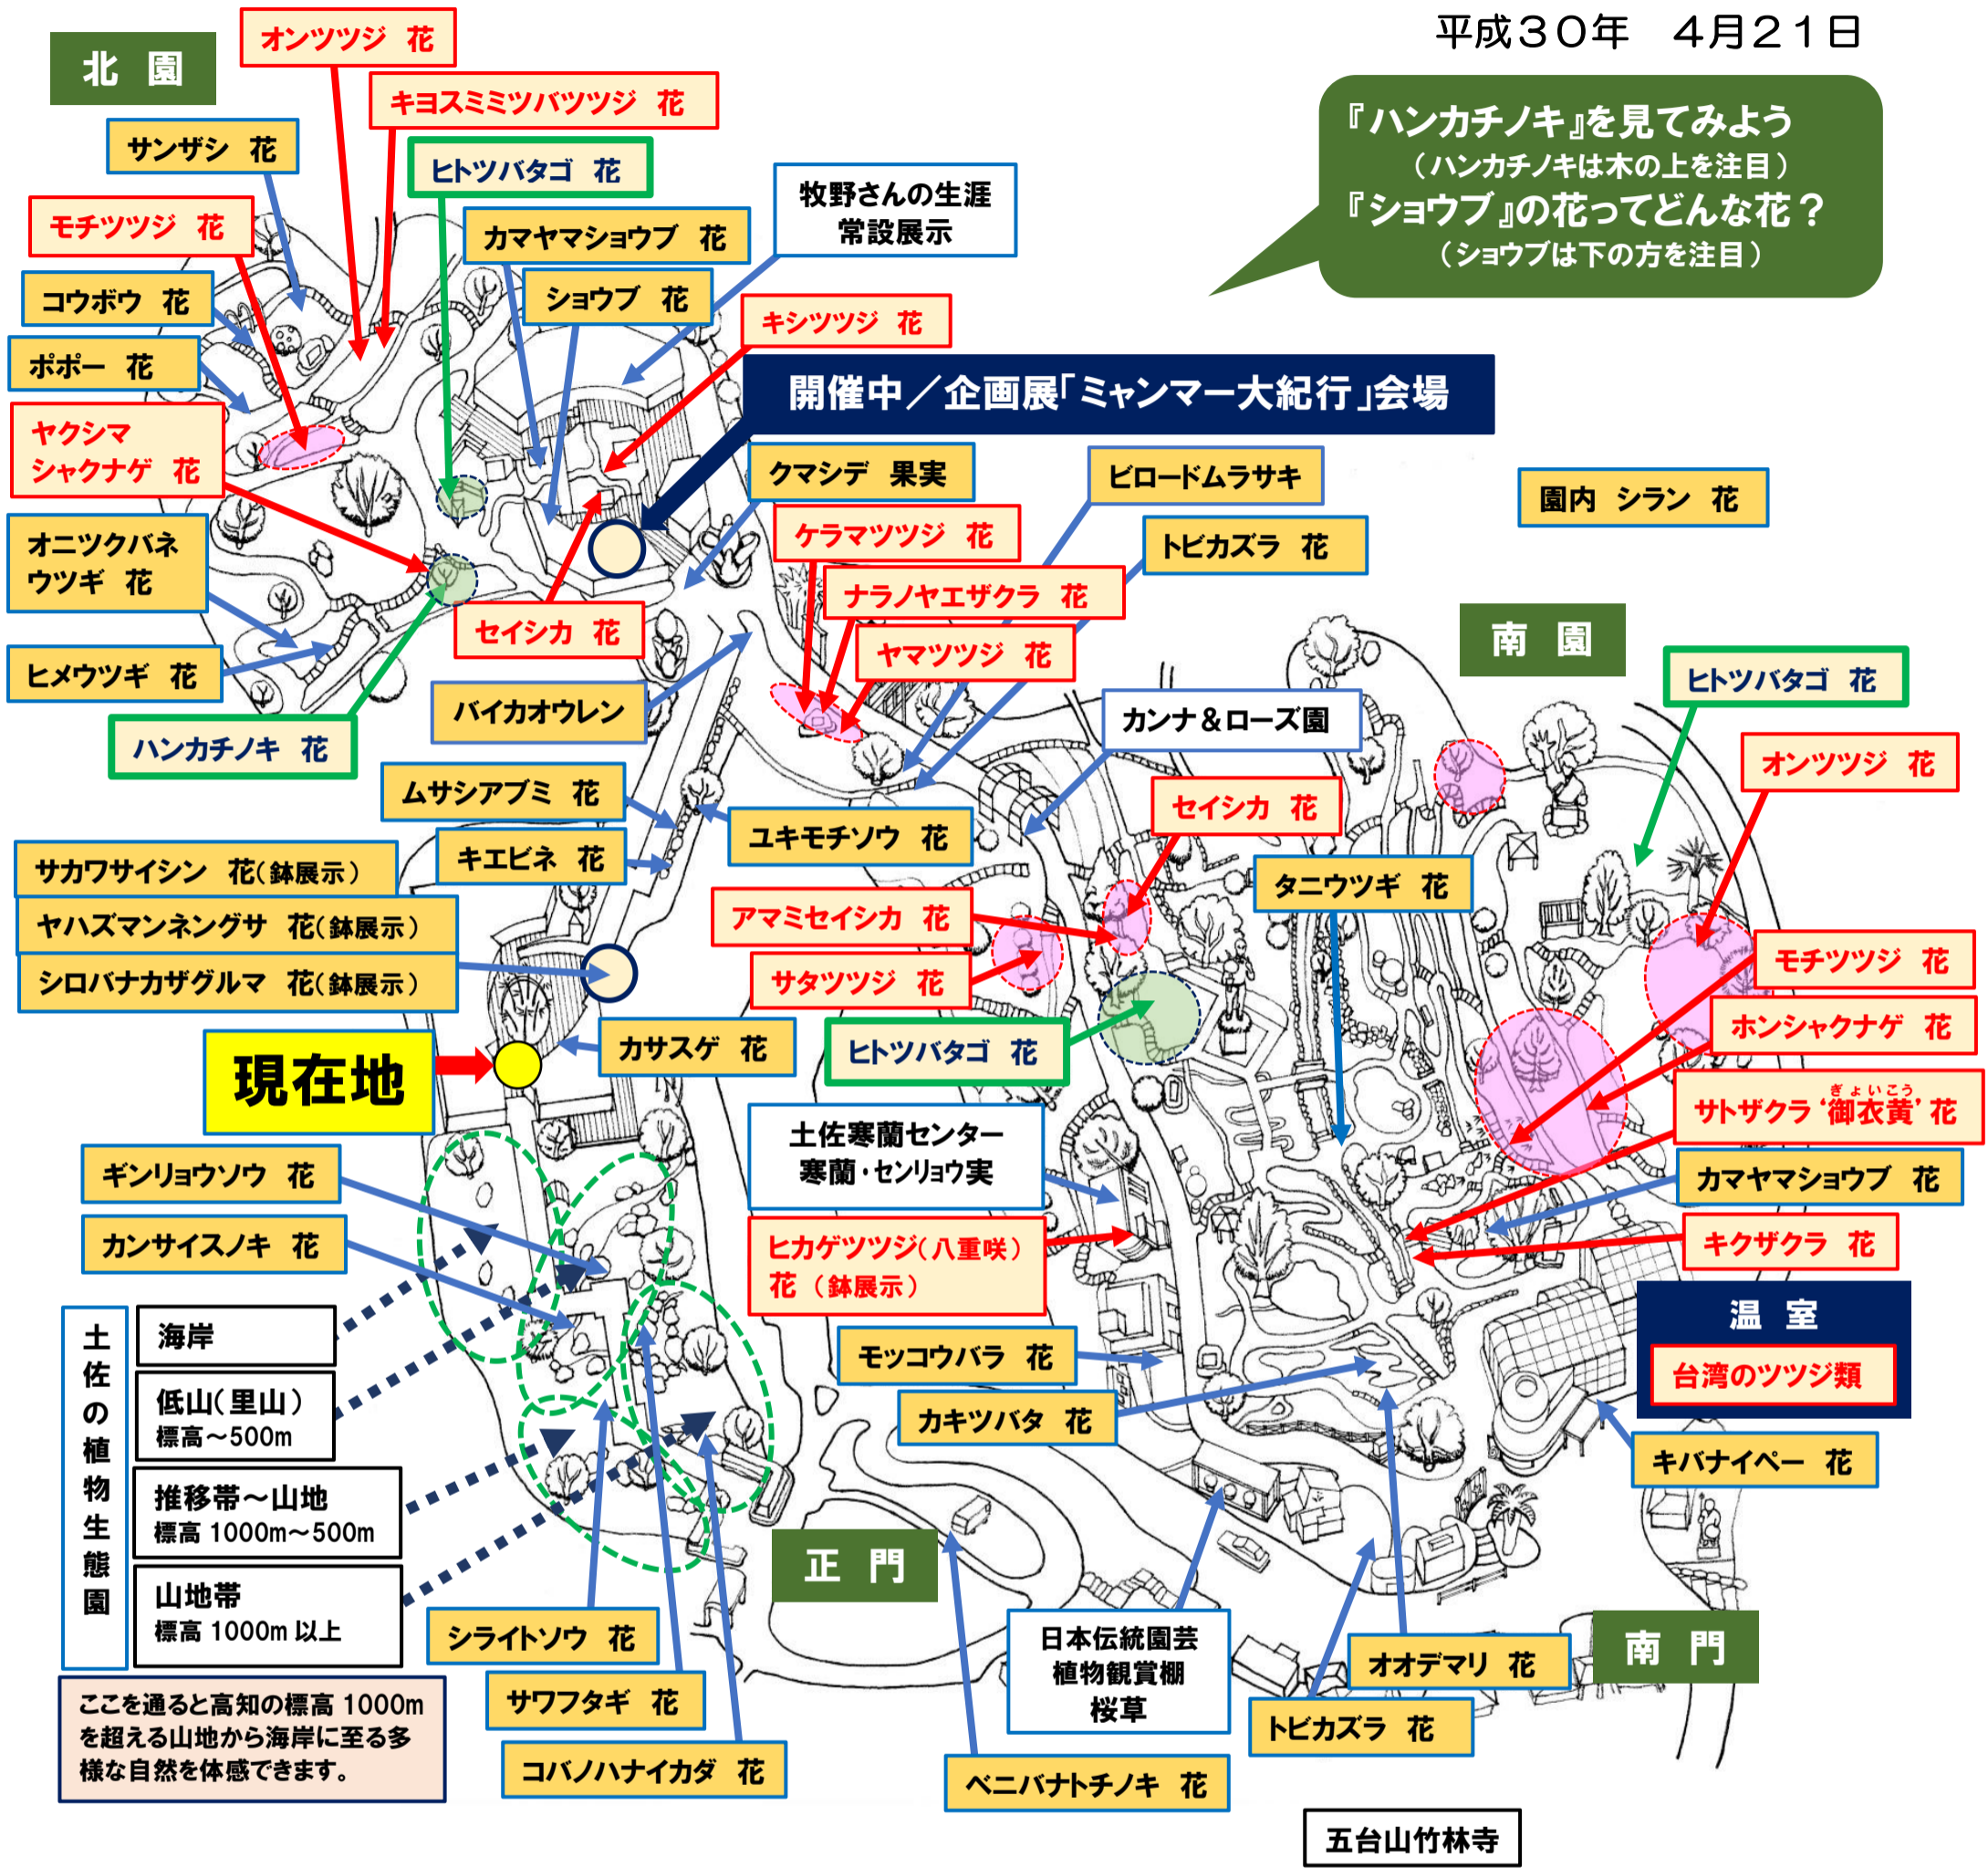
平成３０年　４月２１日

北　園

オンツツジ　花

キヨスミミツバツツジ　花

サンザシ　花

ヒトツバタゴ　花

牧野さんの生涯
常設展示

『ハンカチノキ』を見てみよう
（ハンカチノキは木の上を注目）
『ショウブ』の花ってどんな花？
（ショウブは下の方を注目）

モチツツジ　花

カマヤマショウブ　花

コウボウ　花

ショウブ　花

キシツツジ　花

ポポー　花

開催中／企画展「ミャンマー大紀行」会場

ヤクシマ
シャクナゲ　花

クマシデ　果実

ビロードムラサキ

園内　シラン　花

ケラマツツジ　花

オニツクバネ
ウツギ　花

トビカズラ　花

ナラノヤエザクラ　花

セイシカ　花

南　園

ヤマツツジ　花

ヒメウツギ　花

ヒトツバタゴ　花

バイカオウレン

カンナ＆ローズ園

ハンカチノキ　花

オンツツジ　花

ムサシアブミ　花

セイシカ　花

ユキモチソウ　花

キエビネ　花

サカワサイシン　花（鉢展示）

タニウツギ　花

ヤハズマンネングサ　花（鉢展示）

アマミセイシカ　花

シロバナカザグルマ　花（鉢展示）

サタツツジ　花

モチツツジ　花

ホンシャクナゲ　花

カサスゲ　花

ヒトツバタゴ　花

現在地

サトザクラ‘御衣黄’花

土佐寒蘭センター
寒蘭・センリョウ実

カマヤマショウブ　花

ギンリョウソウ　花

ヒカゲツツジ（八重咲）
花（鉢展示）

キクザクラ　花

カンサイスノキ　花

温　室

台湾のツツジ類

土佐の植物生態園

海岸

低山（里山）
標高～500m

モッコウバラ　花

カキツバタ　花

推移帯～山地
標高 1000m～500m

キバナイペー　花

正　門

山地帯
標高 1000m 以上

日本伝統園芸
植物観賞棚
桜草

南　門

シライトソウ　花

オオデマリ　花

ここを通ると高知の標高 1000m を超える山地から海岸に至る多様な自然を体感できます。

サワフタギ　花

トビカズラ　花

コバノハナイカダ　花

ベニバナトチノキ　花

五台山竹林寺